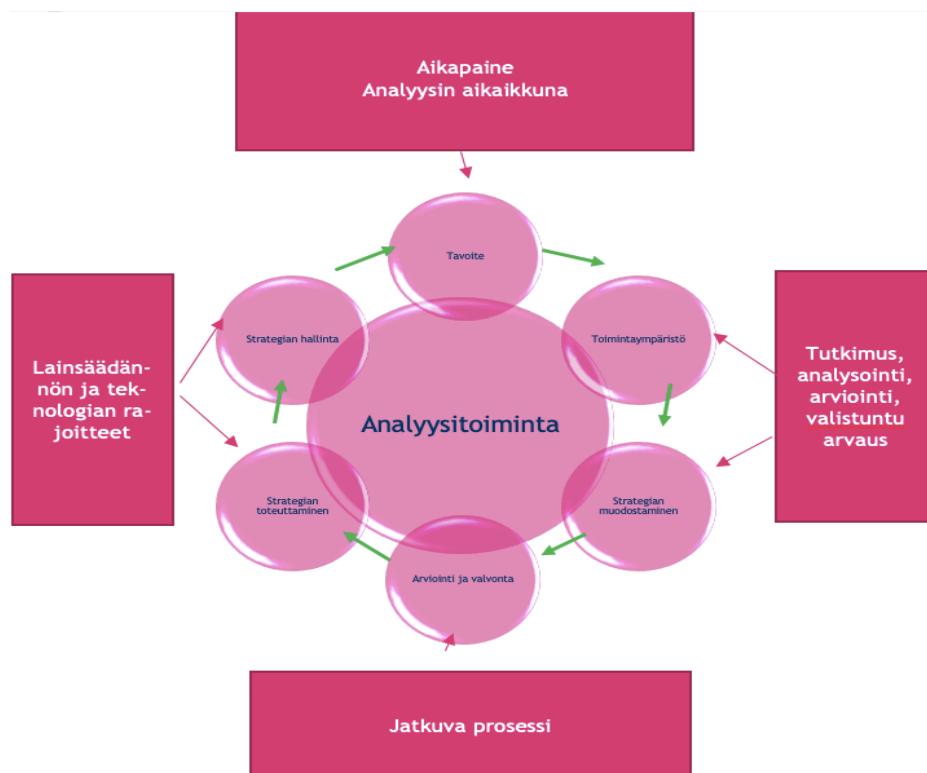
Aikapaine
Analyysin aikaikkuna

Lainsäädännön ja teknologian rajoitteet

Tavoite

Toimintaympäristö

Strategian muodostaminen

Arviointi ja valvonta

Strategian toteuttaminen

Strategian hallinta

Analyysitoiminta

Tutkimus, analysointi, arviointi, valistuntu arvaus

Jatkuva prosessi